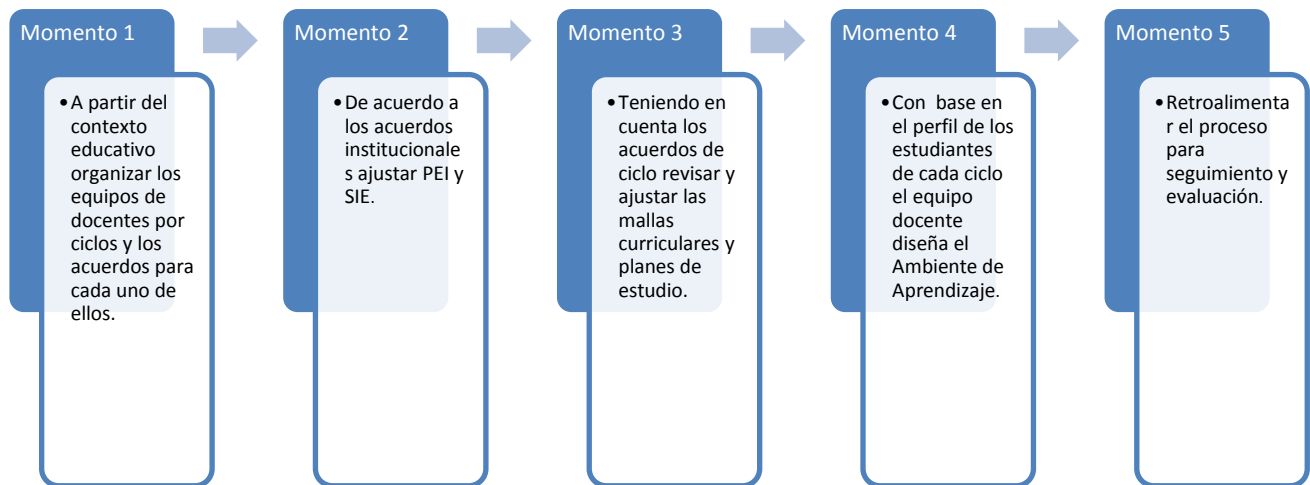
Momento 1

• A partir del contexto educativo organizar los equipos de docentes por ciclos y los acuerdos para cada uno de ellos.

Momento 2

• De acuerdo a los acuerdos institucionales ajustar PEI y SIE.

Momento 3

• Teniendo en cuenta los acuerdos de ciclo revisar y ajustar las mallas curriculares y planes de estudio.

Momento 4

• Con base en el perfil de los estudiantes de cada ciclo el equipo docente diseña el Ambiente de Aprendizaje.

Momento 5

• Retroalimentar el proceso para seguimiento y evaluación.